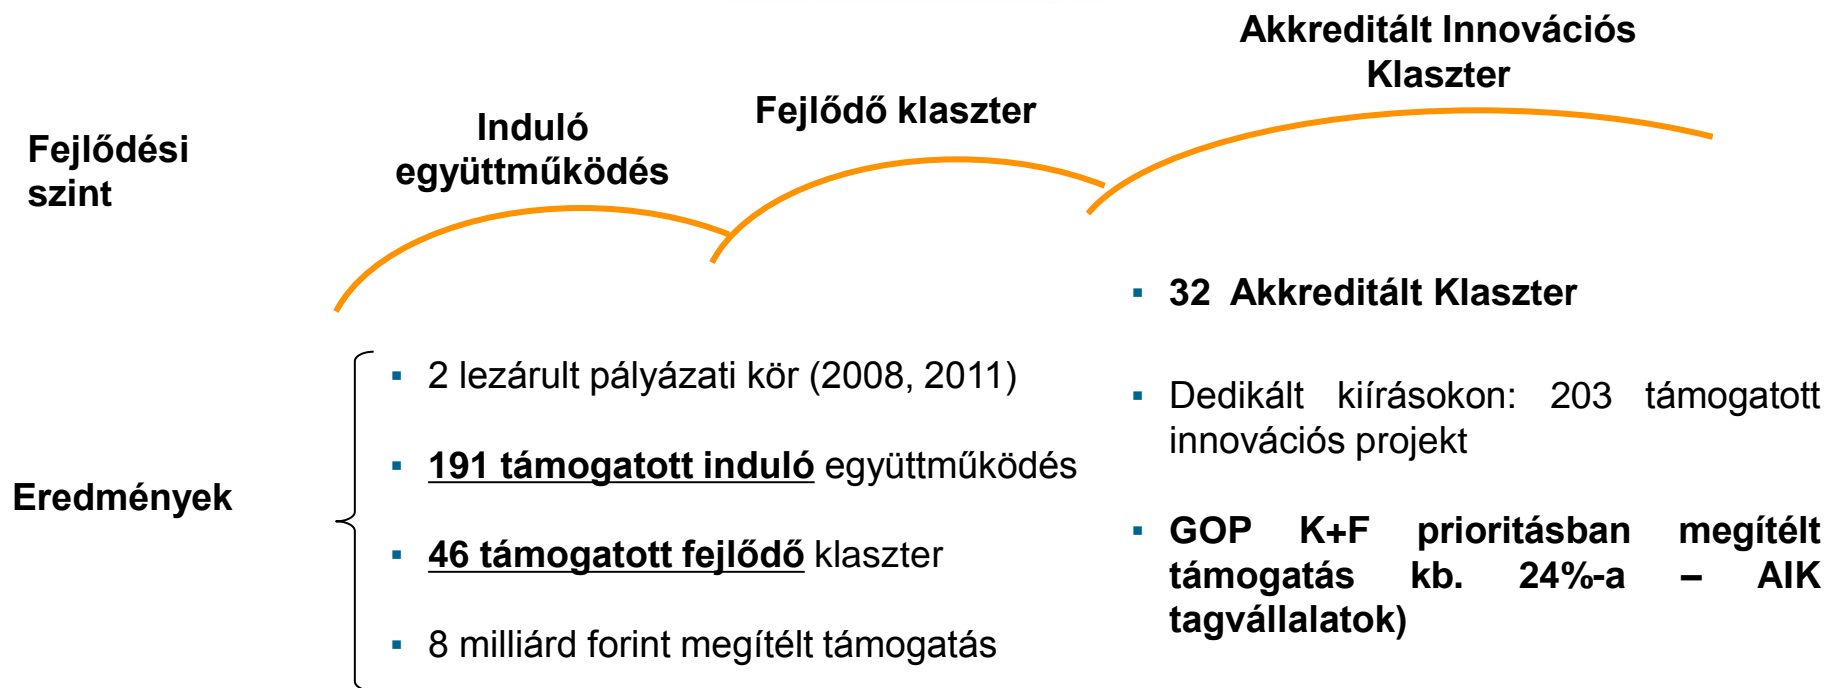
Akkreditált Innovációs Klaszter

Induló együttműködés

Fejlődő klaszter

Fejlődési szint

Eredmények

▪ 2 lezárult pályázati kör (2008, 2011)

▪ 191 támogatott induló együttműködés

▪ 46 támogatott fejlődő klaszter

▪ 8 milliárd forint megítélt támogatás

▪ 32 Akkreditált Klaszter

▪ Dedikált kiírásokon: 203 támogatott innovációs projekt

▪ GOP K+F prioritásban megítélt támogatás kb. 24%-a – AIK tagvállalatok)